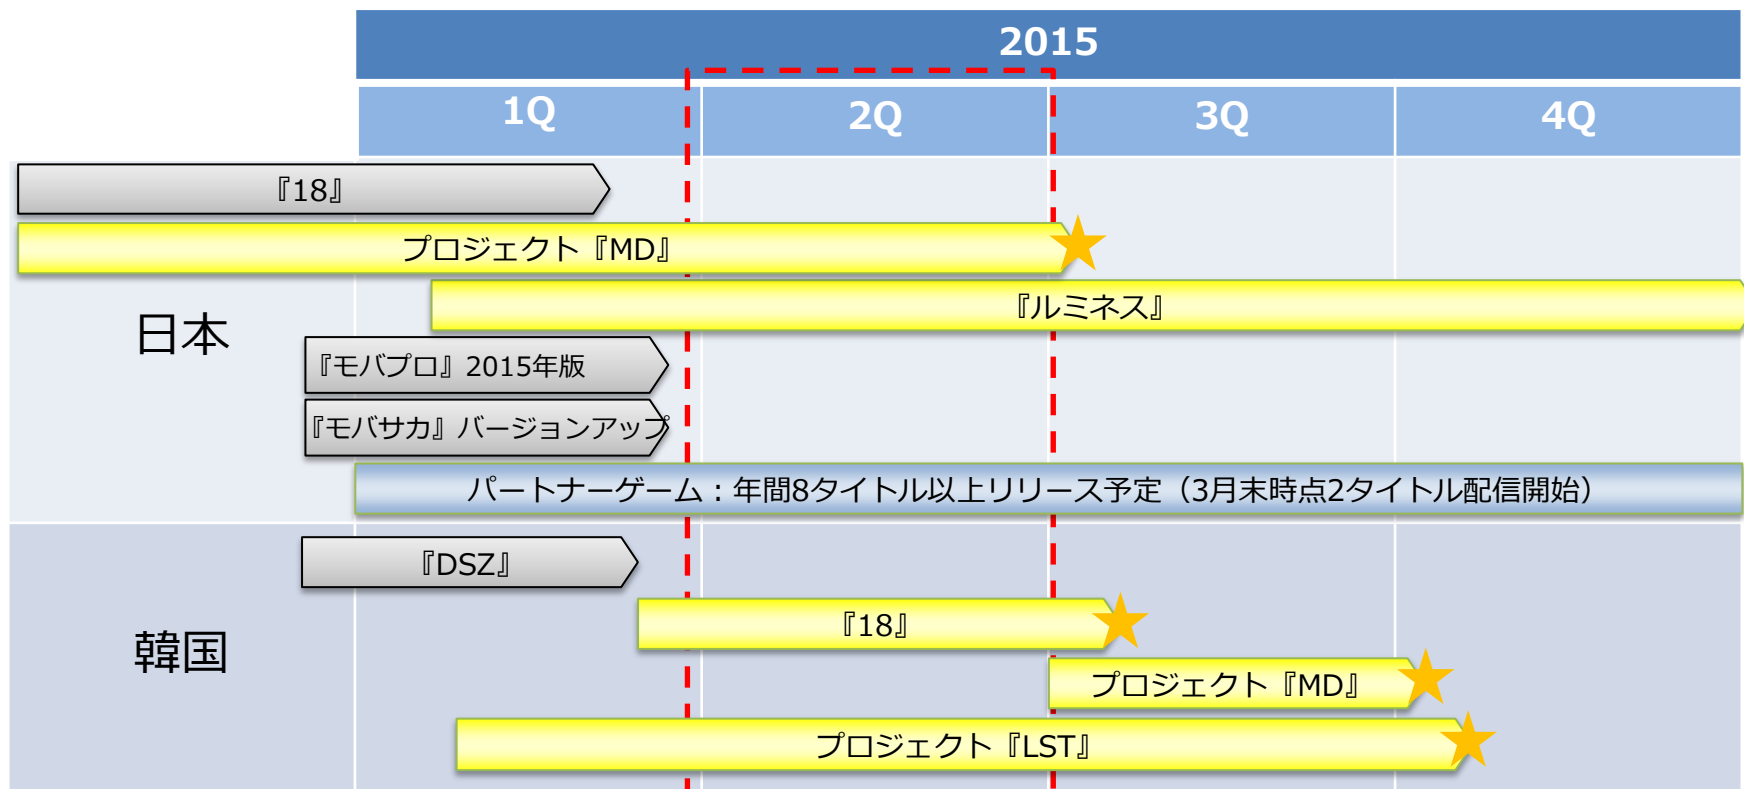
2015

| 1Q | 2Q | 3Q | 4Q |
|---|---|---|---|

日本

『18』

プロジェクト『MD』

『ルミネス』

『モバプロ』2015年版

『モバサカ』バージョンアップ

パートナーゲーム：年間8タイトル以上リリース予定（3月末時点2タイトル配信開始）

韓国

『DSZ』

『18』

プロジェクト『MD』

プロジェクト『LST』